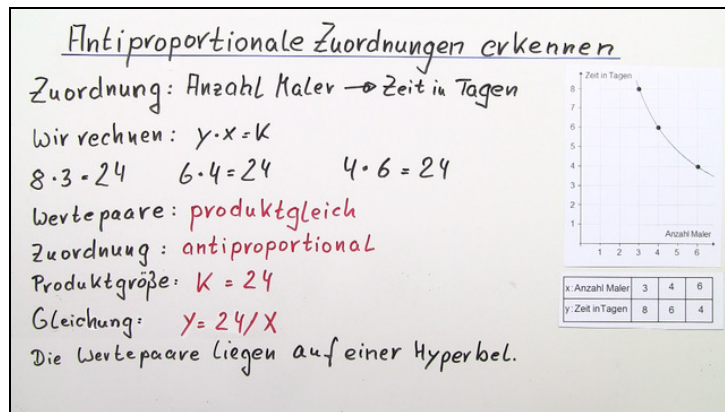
Antiproportionale Zuordnungen erkennen

Zuordnung: Anzahl Maler → Zeit in Tagen

Wir rechnen: $y \cdot x = K$

$8 \cdot 3 = 24$ $6 \cdot 4 = 24$ $4 \cdot 6 = 24$

Wertepaare: produktgleich

Zuordnung: antiproportional

Produktgröße: $K = 24$

Gleichung: $y = 24/x$

Die Wertepaare liegen auf einer Hyperbel.

Zeit in Tagen
8
7
6
5
4
3
2
1
1 2 3 4 5 6
Anzahl Maler

| x: Anzahl Maler | 3 | 4 | 6 |
|---|---|---|---|
| y: Zeit in Tagen | 8 | 6 | 4 |